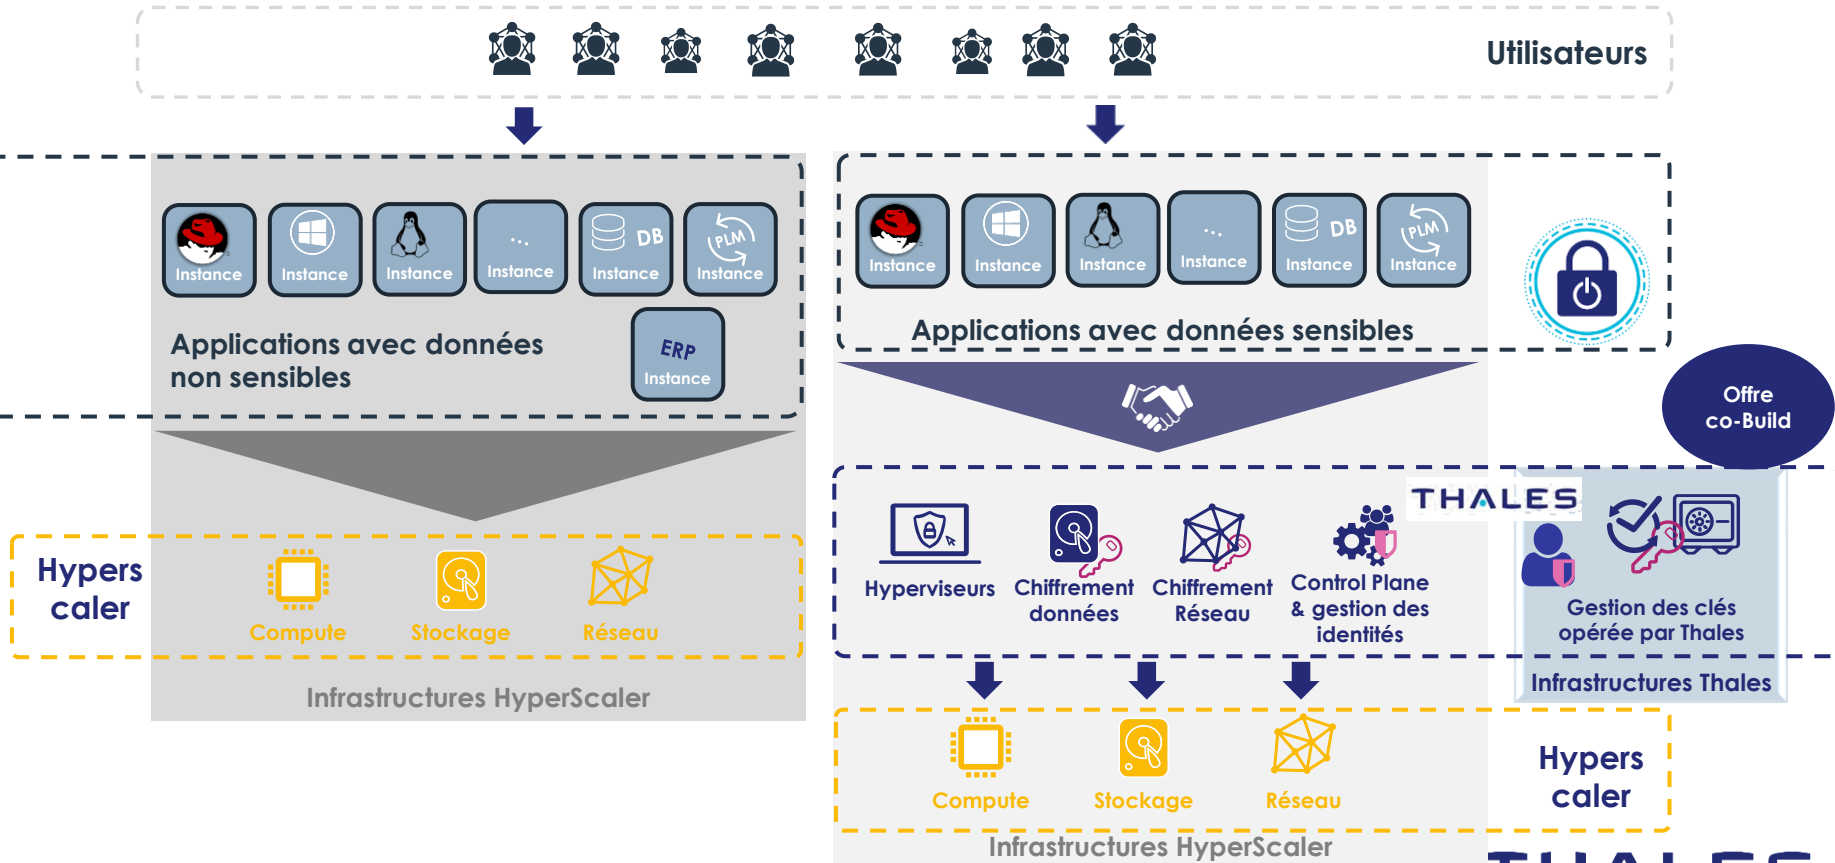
Utilisateurs

Instance
Instance
Instance
...
Instance
DB
Instance
PLM
Instance

Applications avec données non sensibles

ERP
Instance

Hypers caler

Compute
Stockage
Réseau

Infrastructures HyperScaler

Instance
Instance
Instance
...
Instance
DB
Instance
PLM
Instance

Applications avec données sensibles

Offre co-Build

THALES

Hyperviseurs
Chiffrement données
Chiffrement Réseau
Control Plane & gestion des identités

Gestion des clés opérée par Thales

Infrastructures Thales

Compute
Stockage
Réseau

Hypers caler

Infrastructures HyperScaler